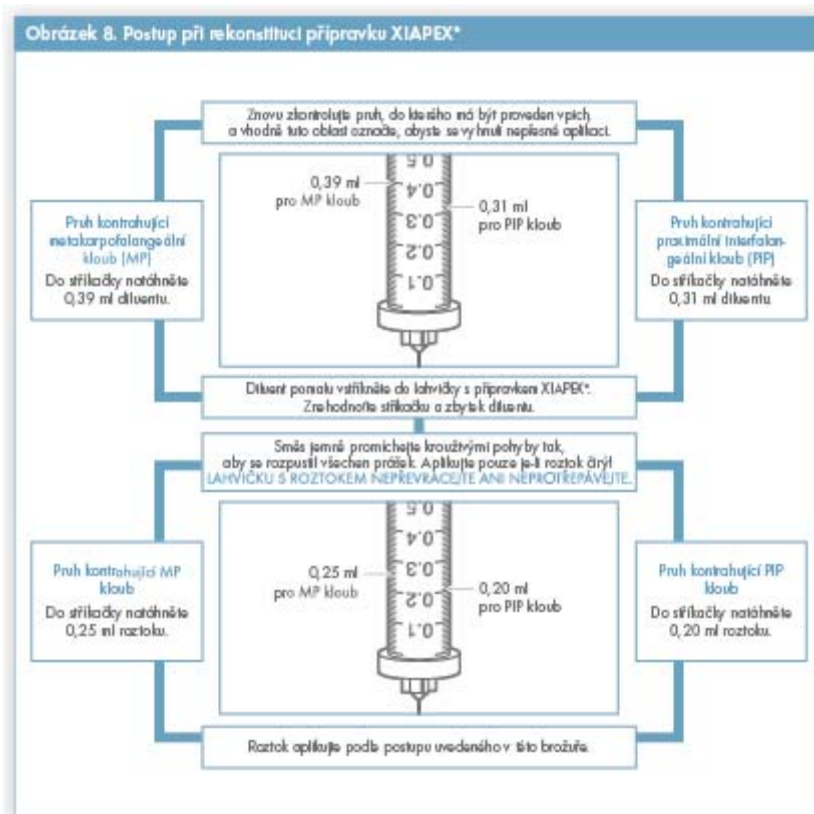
Obrázek 8. Postup při rekonstituci přípravku XIAPEX®

Znovu zkontrolujte pruh, do kterého má být proveden vpich, a vhodně tuto oblast označte, abyste se vyhnuli nepřesné aplikaci.

Pruh kontrahující metakarpofalangeální kloub (MP)
Do stříkačky natáhněte 0,39 ml diluentu.

0,5
0,4
0,3
0,2
0,1

0,39 ml pro MP kloub

0,31 ml pro PIP kloub

Pruh kontrahující proximální interfalangeální kloub (PIP)
Do stříkačky natáhněte 0,31 ml diluentu.

Diluent pomalu vstříkněte do lahvičky s přípravkem XIAPEX®. Zlikvidujte stříkačku a zbytek diluentu.

Směs jemně promíchejte krouživými pohyby tak, aby se rozpustil všechen prášek. Aplikujte pouze je-li roztok čirý. LAHVIČKU S ROZTOKEM NEPŘEVRACEJTE ANI NEPROTŘEPÁVEJTE.

Pruh kontrahující MP kloub
Do stříkačky natáhněte 0,25 ml roztoku.

0,5
0,4
0,3
0,2
0,1

0,25 ml pro MP kloub

0,20 ml pro PIP kloub

Pruh kontrahující PIP kloub
Do stříkačky natáhněte 0,20 ml roztoku.

Roztok aplikujte podle postupu uvedeného v této brožuře.